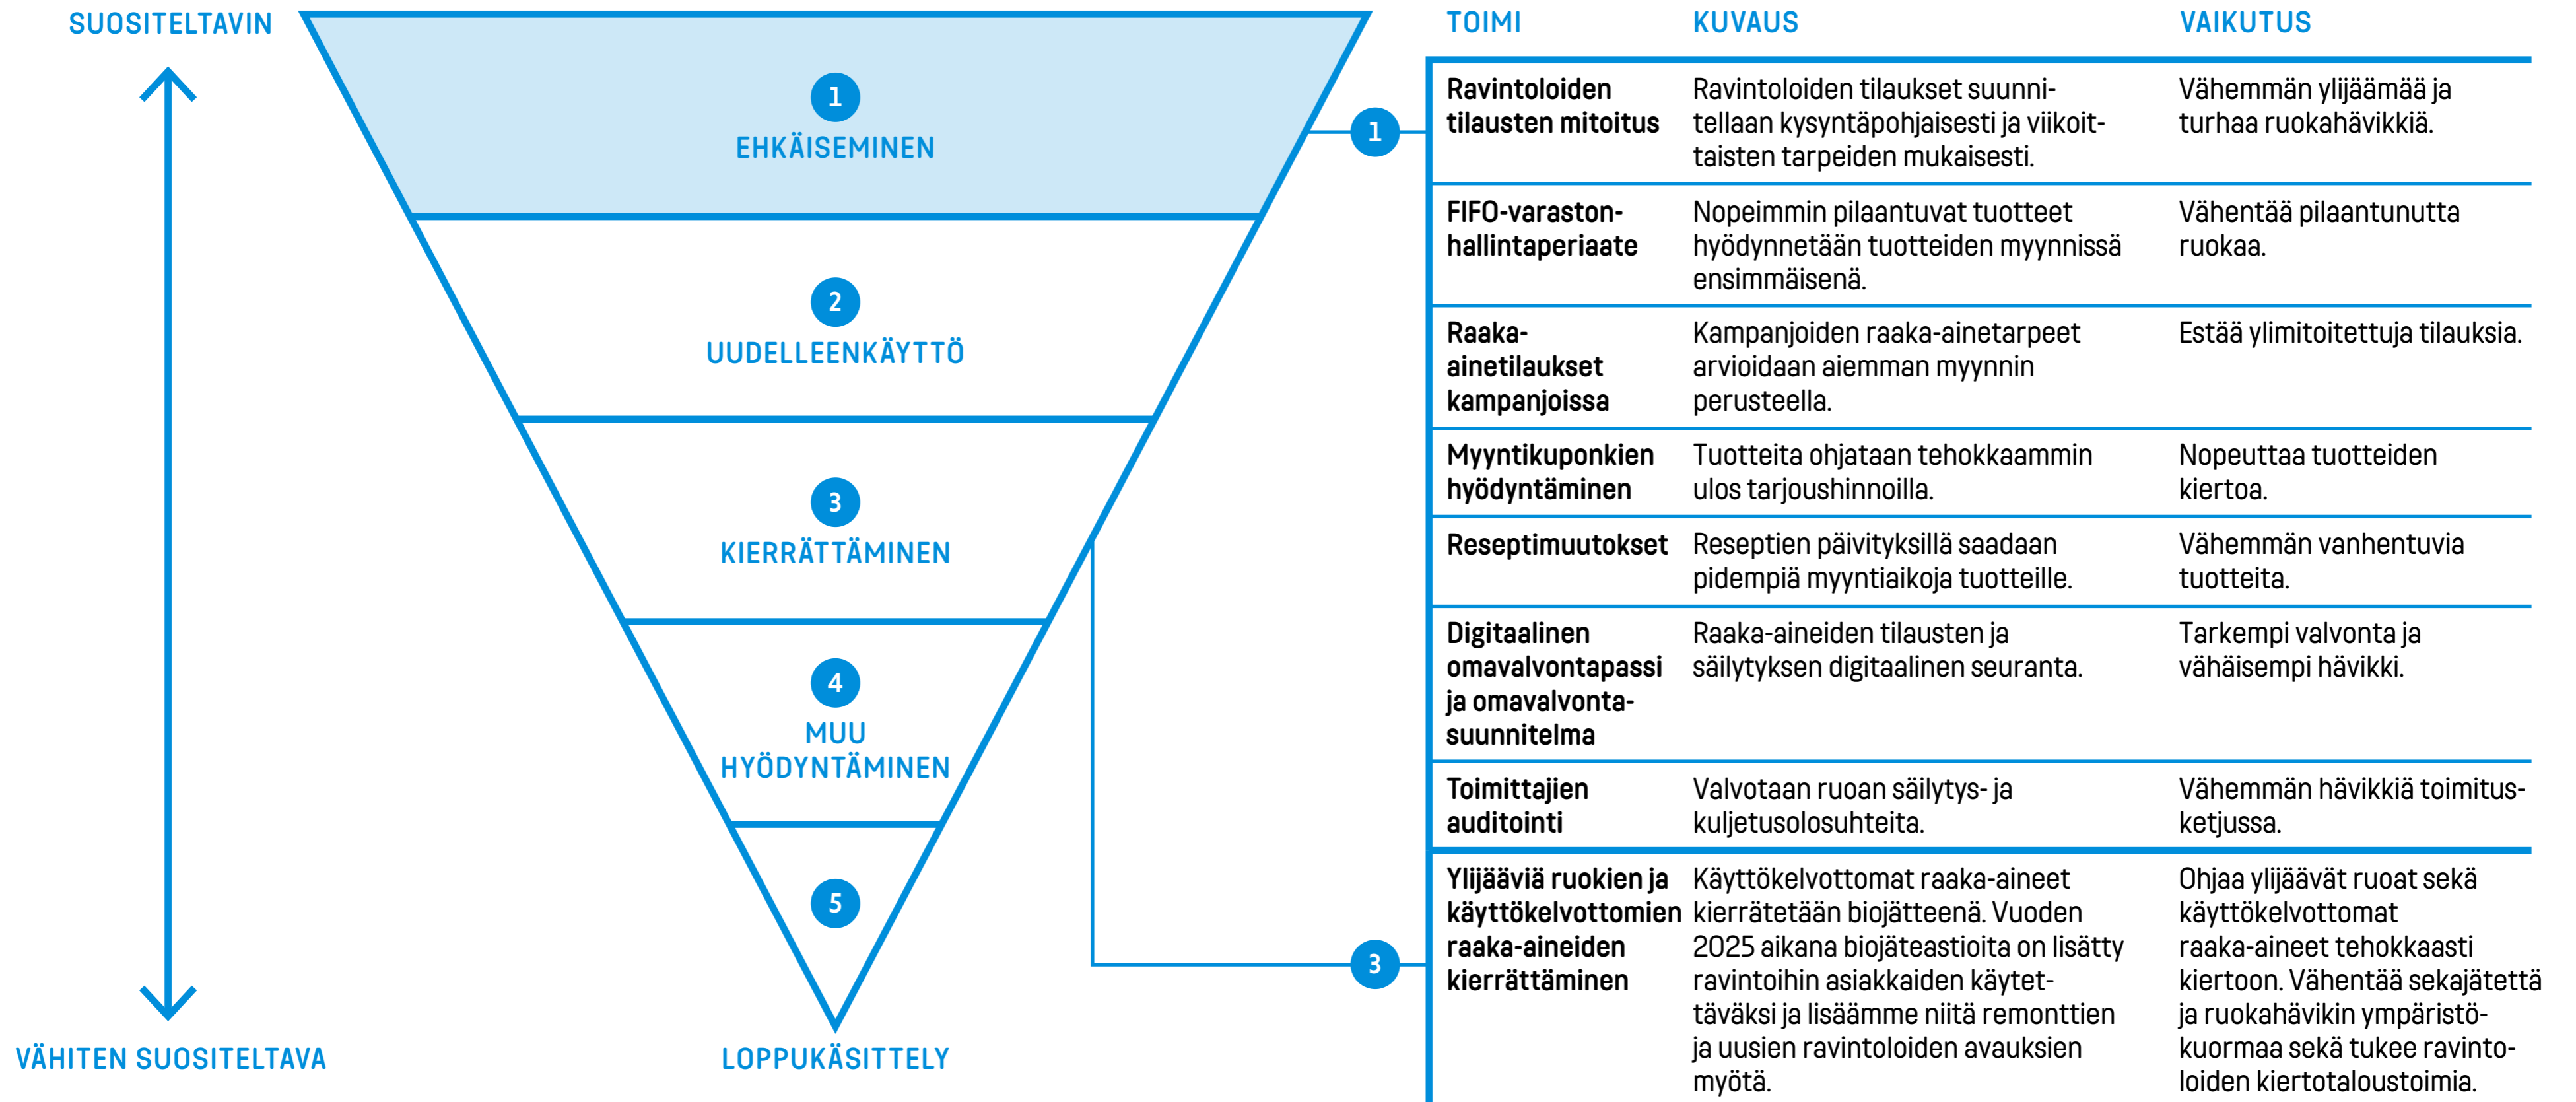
SUOSITELTAVIN

1
EHKÄISEMINEN

2
UUDELLEENKÄYTTÖ

3
KIERRÄTTÄMINEN

4
MUU HYÖDYNTÄMINEN

5

LOPPUKÄSITTELY

VÄHITEN SUOSITELTAVA

1

3

| TOIMI | KUVAUS | VAIKUTUS |
|---|---|---|
| Ravintoloiden tilausten mitoitus | Ravintoloiden tilaukset suunnitellaan kysyntäpohjaisesti ja viikoittaisten tarpeiden mukaisesti. | Vähemmän ylijäämää ja turhaa ruokahävikkiä. |
| FIFO-varastonhallintaperiaate | Nopeimmin pilaantuvat tuotteet hyödynnetään tuotteiden myynnissä ensimmäisenä. | Vähentää pilaantunutta ruokaa. |
| Raaka-ainetilaukset kampanjoissa | Kampanjoiden raaka-ainetarpeet arvioidaan aiemman myynnin perusteella. | Estää ylimitoitettuja tilauksia. |
| Myyntikuponkien hyödyntäminen | Tuotteita ohjataan tehokkaammin ulos tarjoushinnoilla. | Nopeuttaa tuotteiden kiertoa. |
| Reseptimuutokset | Reseptien päivityksillä saadaan pidempiä myyntiaikoja tuotteille. | Vähemmän vanhentuvia tuotteita. |
| Digitaalinen omavalvontapassi ja omavalvontasuunnitelma | Raaka-aineiden tilausten ja säilytyksen digitaalinen seuranta. | Tarkempi valvonta ja vähäisempi hävikki. |
| Toimittajien auditointi | Valvotaan ruoan säilytys- ja kuljetusolosuhteita. | Vähemmän hävikkiä toimitusketjussa. |
| Ylijääviä ruokien ja käyttökelvottomien raaka-aineiden kierrättäminen | Käyttökelvottomat raaka-aineet kierrätetään biojätteenä. Vuoden 2025 aikana biojäteastioita on lisätty ravintoihin asiakkaiden käytettäväksi ja lisäämme niitä remonttien ja uusien ravintoloiden avauksien myötä. | Ohjaa ylijäävät ruoat sekä käyttökelvottomat raaka-aineet tehokkaasti kiertoon. Vähentää sekajätettä ja ruokahävikin ympäristökuormaa sekä tukee ravintoloiden kiertotaloustoimia. |